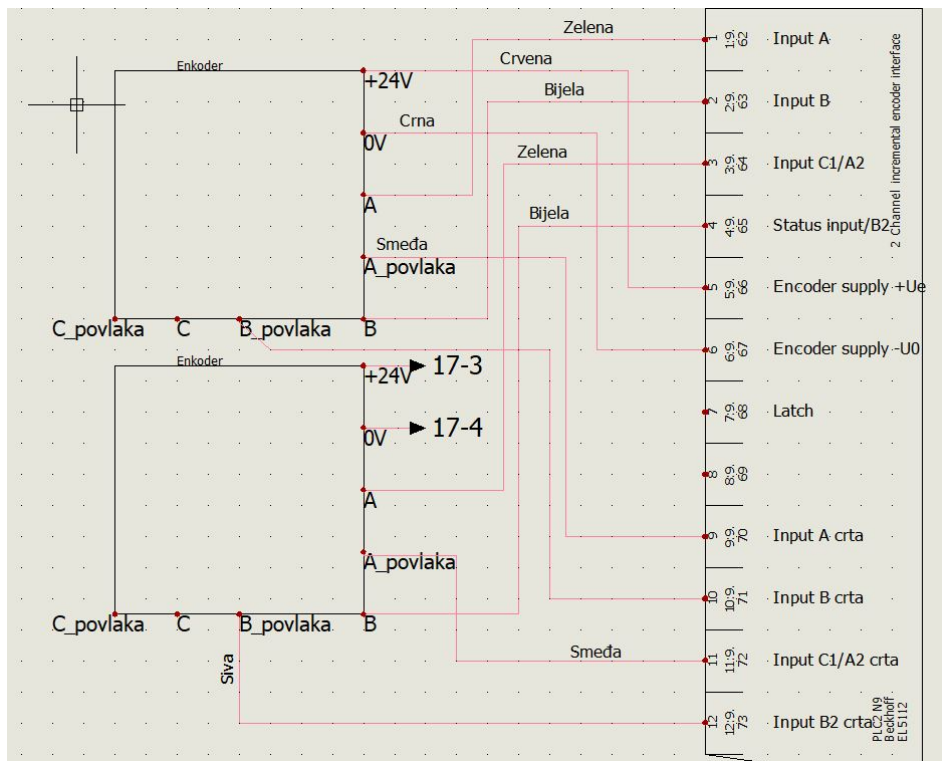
Zelena
Crvena
Bijela
Crna
Zelena
Bijela
Smeđa

Enkoder
+24V
0V
A
A_povlaka
C_povlaka C B_povlaka B

Enkoder
+24V ▶ 17-3
0V ▶ 17-4
A
A_povlaka
C_povlaka C B_povlaka B
Siva
Smeđa

1 1:9, 62 Input A
2 2:9, 63 Input B
3 3:9, 64 Input C1/A2
4 4:9, 65 Status input/B2
5 5:9, 66 Encoder supply +Ue
6 6:9, 67 Encoder supply -U0
7 7:9, 68 Latch
8 8:9, 69
9 9:9, 70 Input A crta
10 10:9, 71 Input B crta
11 11:9, 72 Input C1/A2 crta
12 12:9, 73 Input B2 crta

2 Channel incremental encoder interface
PLC2 N9
Beckhoff
EL5112